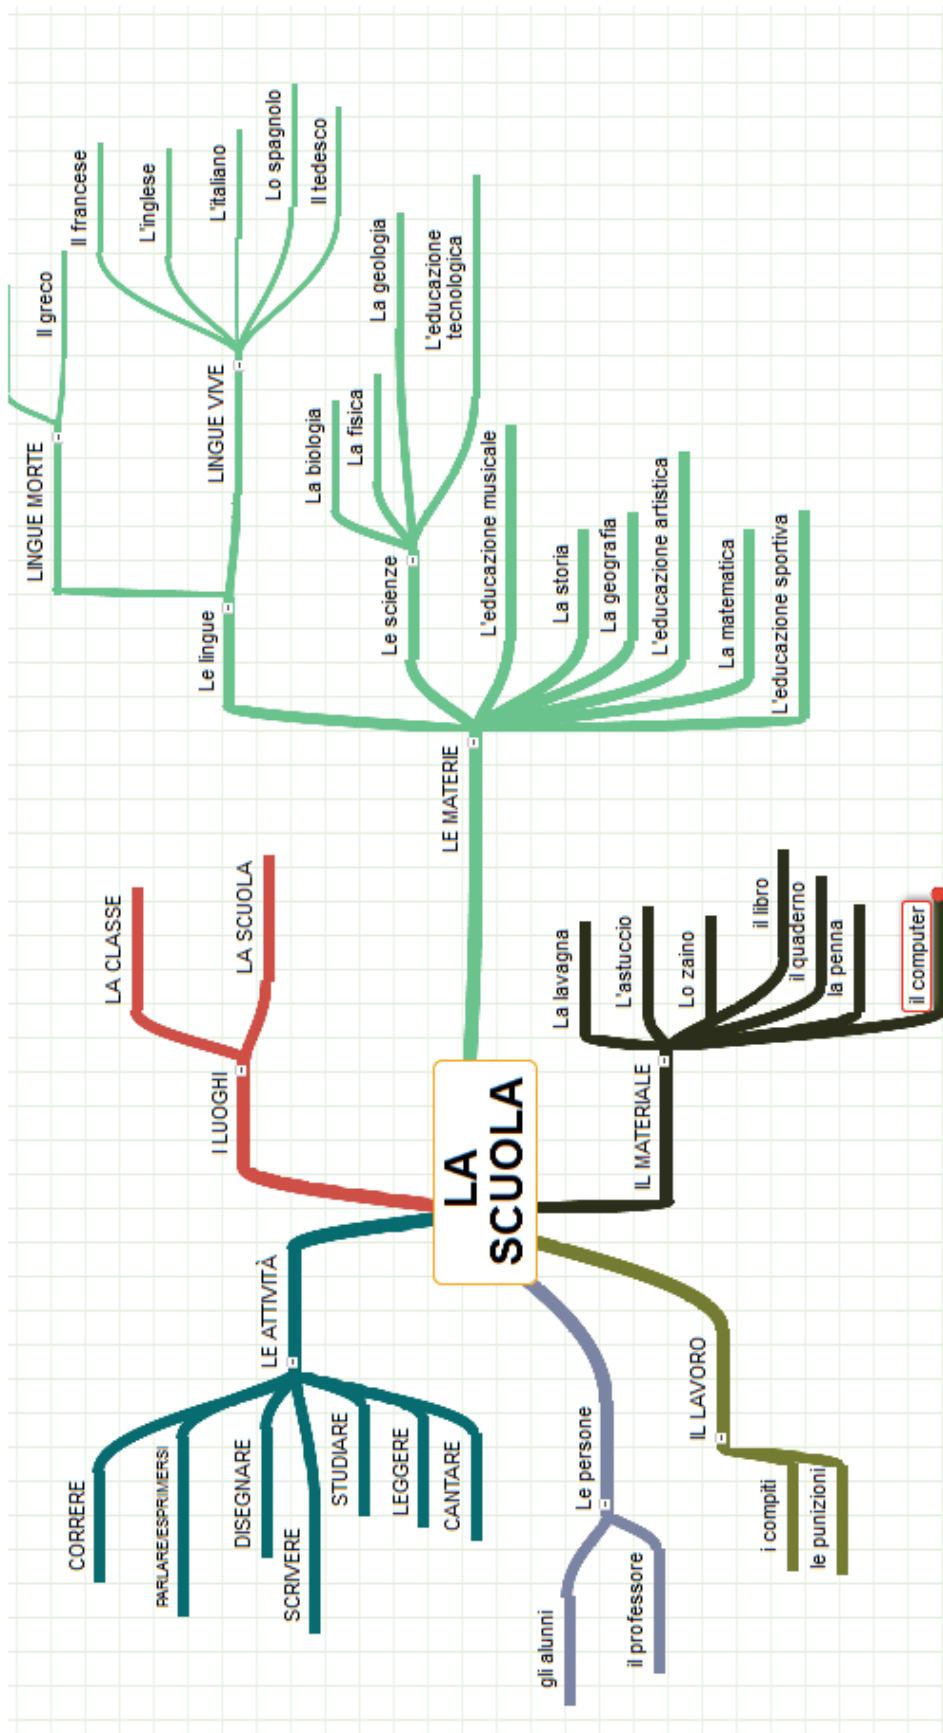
LA SCUOLA

LE MATERIE
Le lingue
LINGUE MORTE
Il greco
LINGUE VIVE
Il francese
L'inglese
L'italiano
Lo spagnolo
Il tedesco
Le scienze
La biologia
La fisica
La geologia
L'educazione tecnologica
L'educazione musicale
La storia
La geografia
L'educazione artistica
La matematica
L'educazione sportiva

I LUOGHI
LA CLASSE
LA SCUOLA

IL MATERIALE
La lavagna
L'astuccio
Lo zaino
il libro
il quaderno
la penna
il computer

LE ATTIVITÀ
CORRERE
PARLARE/ESPRIMERSI
DISEGNARE
SCRIVERE
STUDIARE
LEGGERE
CANTARE

Le persone
gli alunni
il professore

IL LAVORO
i compiti
le punizioni